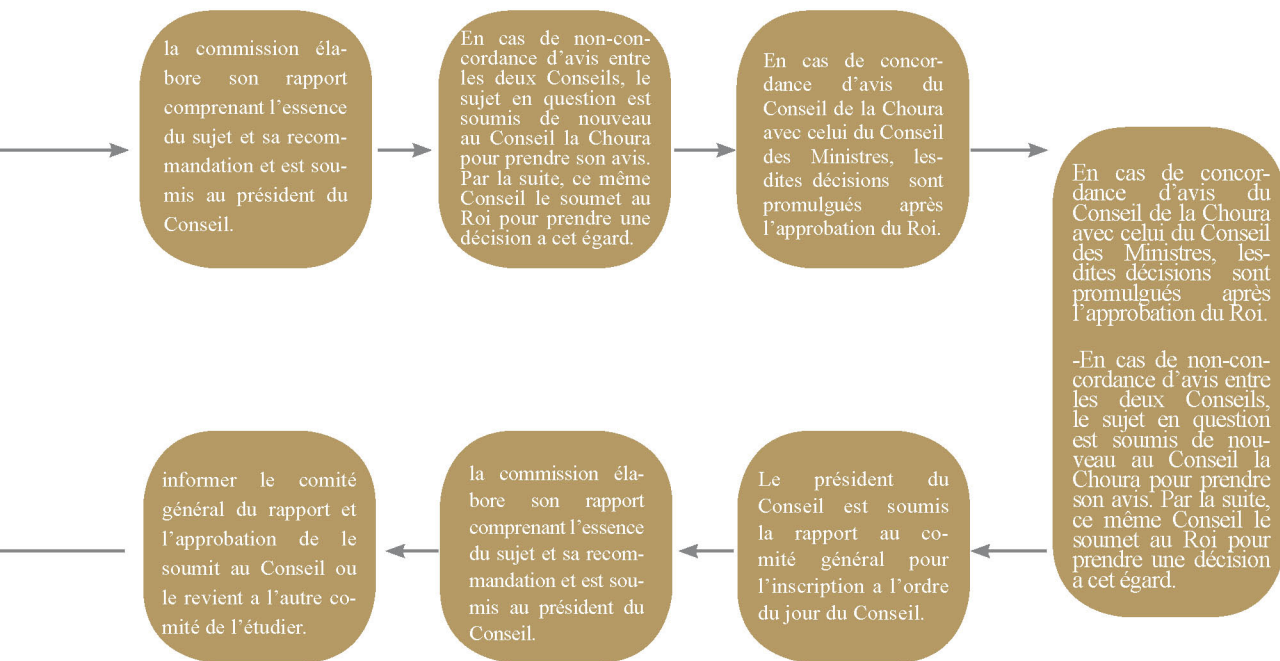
la commission élabore son rapport comprenant l'essence du sujet et sa recommandation et est soumis au président du Conseil.

En cas de non-concordance d'avis entre les deux Conseils, le sujet en question est soumis de nouveau au Conseil la Choura pour prendre son avis. Par la suite, ce même Conseil le soumet au Roi pour prendre une décision a cet égard.

En cas de concordance d'avis du Conseil de la Choura avec celui du Conseil des Ministres, lesdites décisions sont promulgués après l'approbation du Roi.

En cas de concordance d'avis du Conseil de la Choura avec celui du Conseil des Ministres, lesdites décisions sont promulgués après l'approbation du Roi.

-En cas de non-concordance d'avis entre les deux Conseils, le sujet en question est soumis de nouveau au Conseil la Choura pour prendre son avis. Par la suite, ce même Conseil le soumet au Roi pour prendre une décision a cet égard.

Le président du Conseil est soumis la rapport au comité général pour l'inscription a l'ordre du jour du Conseil.

la commission élabore son rapport comprenant l'essence du sujet et sa recommandation et est soumis au président du Conseil.

informer le comité général du rapport et l'approbation de le soumit au Conseil ou le revient a l'autre comité de l'étudier.